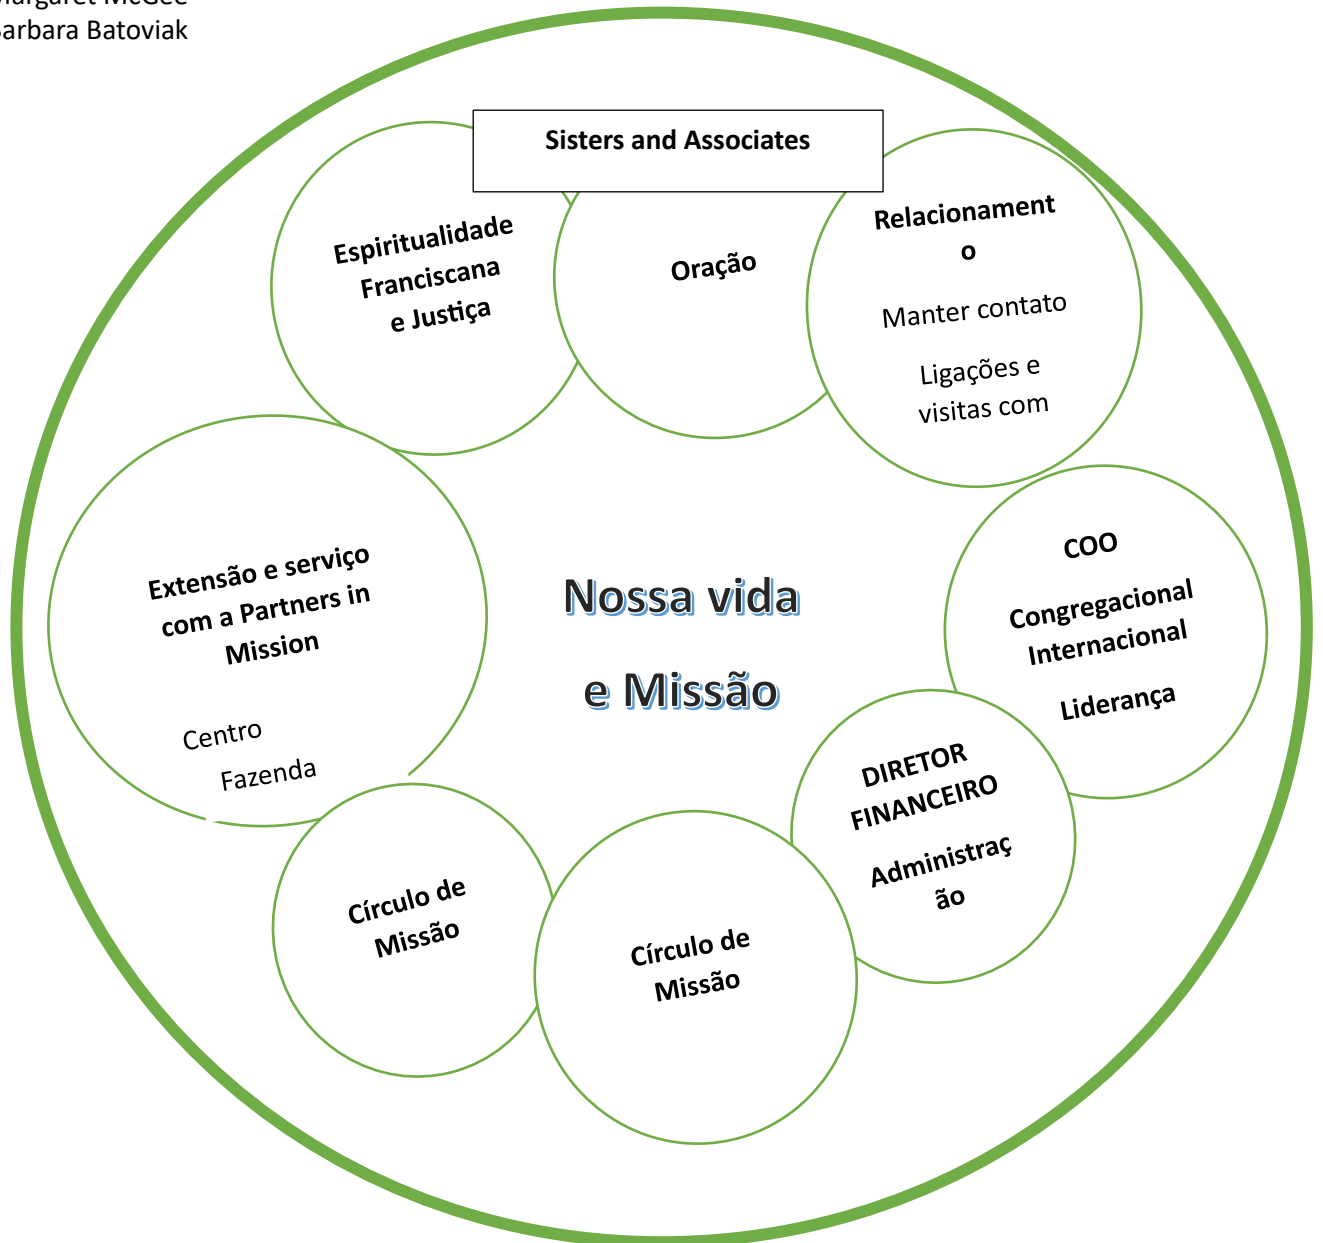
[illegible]argaret McGee
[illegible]arbara Batoviak

Sisters and Associates

Espiritualidade Franciscana e Justiça

Oração

Relacionamento

Manter contato

Ligações e visitas com

Nossa vida e Missão

Extensão e serviço com a Partners in Mission

Centro

Fazenda

COO

Congregacional Internacional

Liderança

DIRETOR FINANCEIRO

Administração

Círculo de Missão

Círculo de Missão